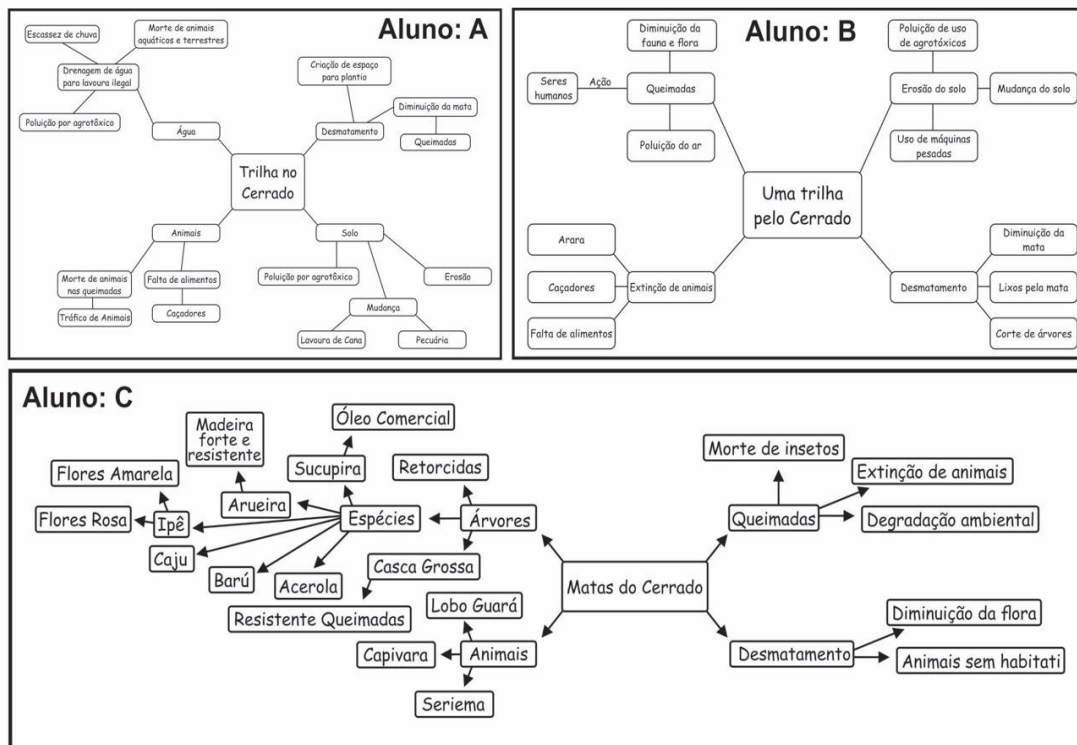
Aluno: A

Escassez de chuva

Morte de animais aquáticos e terrestres

Drenagem de água para lavoura ilegal

Poluição por agrotóxico

Água

Criação de espaço para plantio

Diminuição da mata

Desmatamento

Queimadas

Trilha no Cerrado

Animais

Solo

Morte de animais nas queimadas

Falta de alimentos

Poluição por agrotóxico

Erosão

Tráfico de Animais

Caçadores

Mudança

Lavoura de Cana

Pecuária

Aluno: B

Diminuição da fauna e flora

Poluição de uso de agrotóxicos

Seres humanos

Ação

Queimadas

Erosão do solo

Mudança do solo

Poluição do ar

Uso de máquinas pesadas

Uma trilha pelo Cerrado

Arara

Diminuição da mata

Caçadores

Extinção de animais

Desmatamento

Lixos pela mata

Falta de alimentos

Corte de árvores

Aluno: C

Óleo Comercial

Madeira forte e resistente

Flores Amarela

Sucupira

Retorcidas

Morte de insetos

Arueira

Extinção de animais

Flores Rosa

Ipê

Espécies

Árvores

Queimadas

Degradação ambiental

Caju

Barú

Acerola

Casca Grossa

Matas do Cerrado

Resistente Queimadas

Lobo Guará

Diminuição da flora

Capivara

Animais

Desmatamento

Animais sem habitati

Seriema